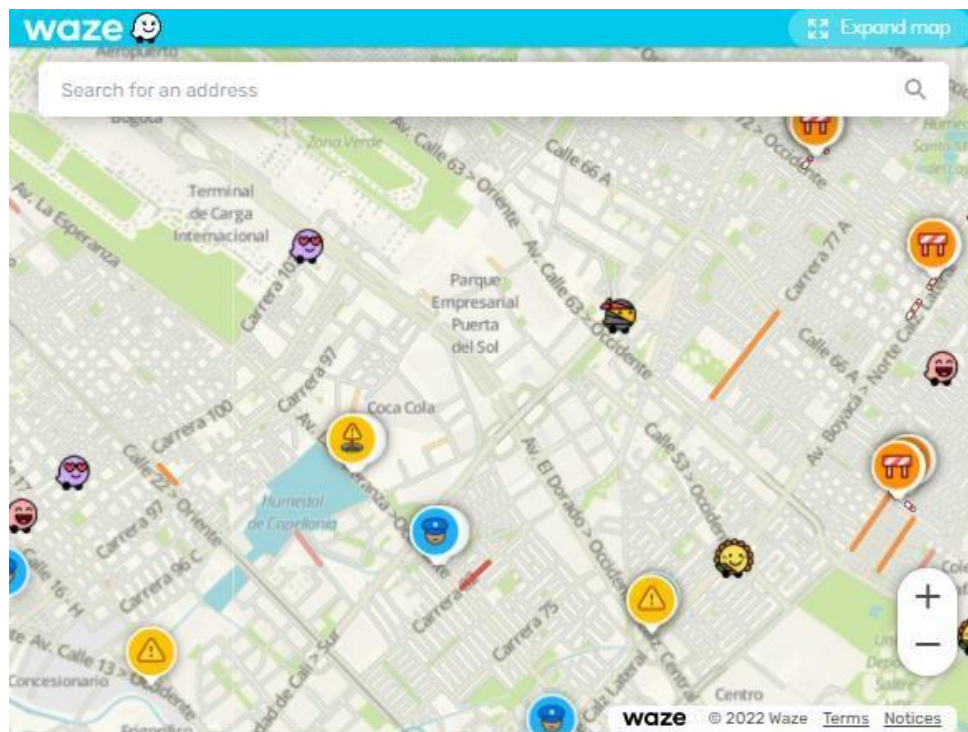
waze

Expand map

Search for an address

Aeropuerto

Bogotá

Zona Verde

Av. Calle 63 > Oriente

Calle 66 A

72 > Occidente

Humedal Santa María del Lago

Terminal de Carga Internacional

Av. La Esperanza

Carrera 103

Parque Empresarial Puerta del Sol

Av. Calle 63 > Occidente

Carrera 77 A

Calle 66 A

Av. Boyacá > Norte Calz. Lateral

Carrera 97

Carrera 100

Coca Cola

Av. La Esperanza > Occidente

Calle 53 > Occidente

Av. El Dorado > Occidente

Calle 22 > Oriente

Humedal de Capellanía

Carrera 97

Carrera 96 C

Calle 17

Calle 16 H

Carrera 75

Av. Calle 13 > Occidente

Concesionario

Av. Ciudad de Cali > Sur

Calz. Lateral > Centro

Centro

Unidad Deportiva

Frigorífico

waze © 2022 Waze Terms Notices